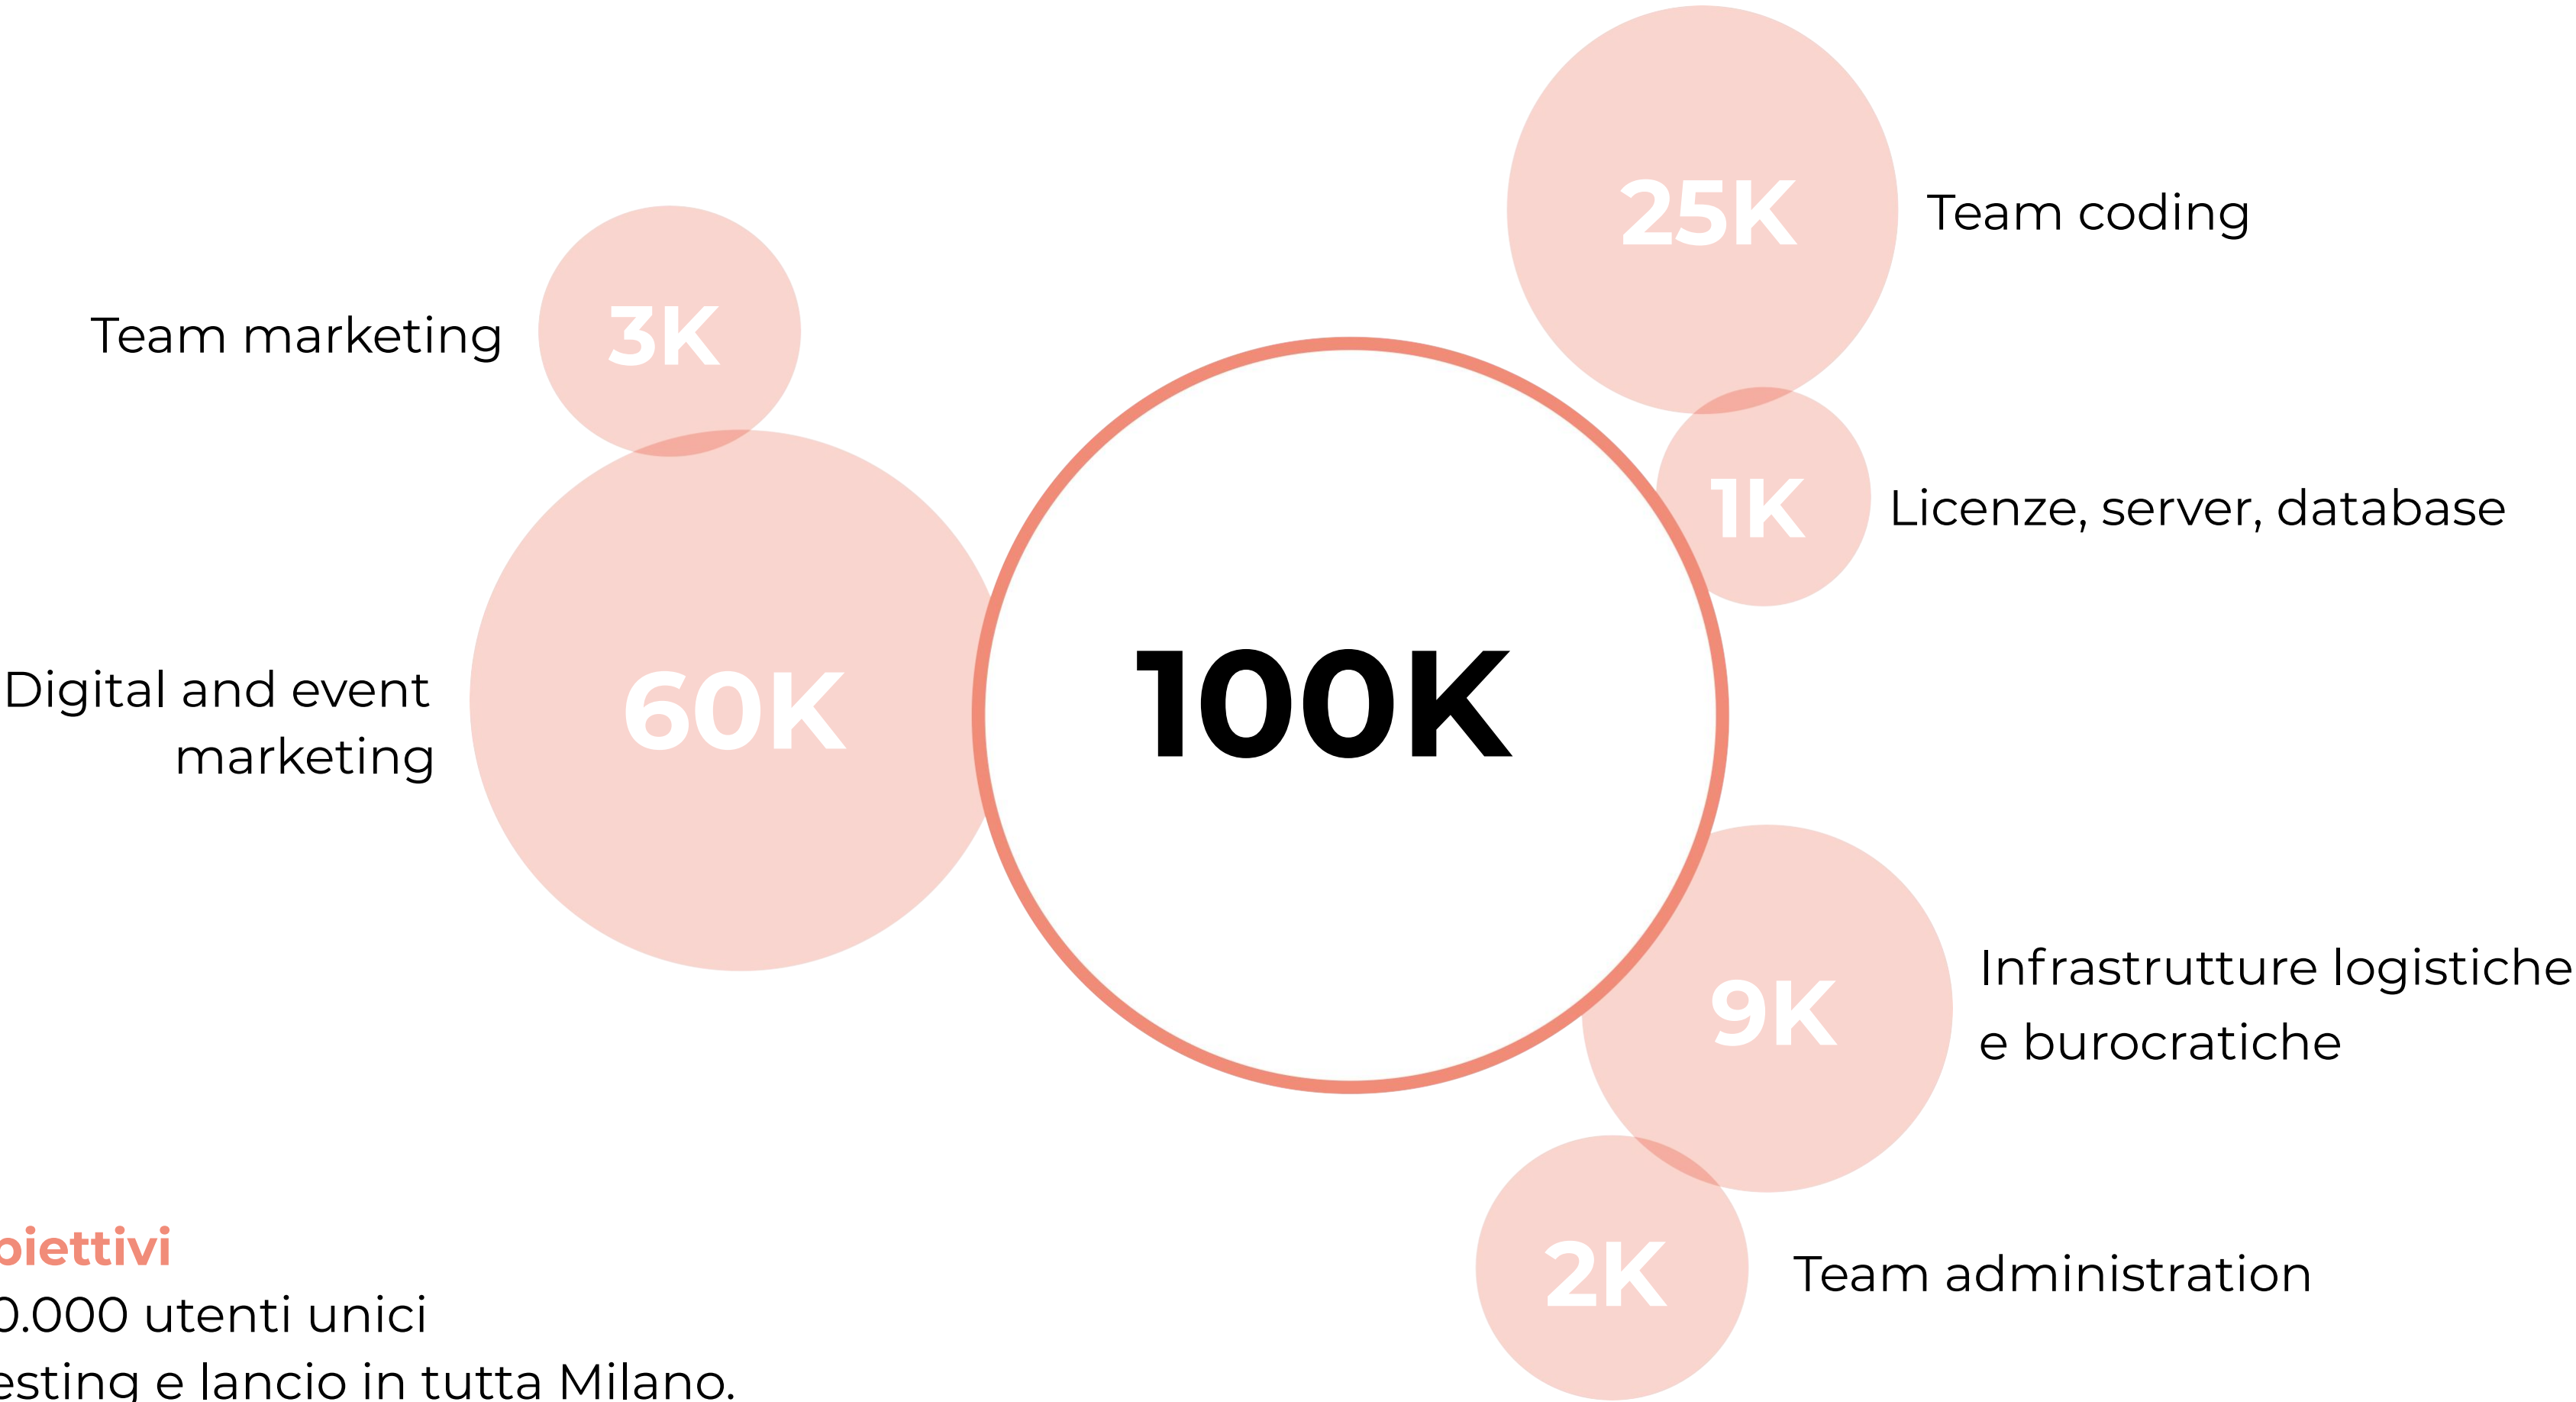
25K Team coding

Team marketing 3K

1K Licenze, server, database

Digital and event marketing 60K

100K

9K Infrastrutture logistiche e burocratiche

2K Team administration

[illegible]biettivi
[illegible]0.000 utenti unici
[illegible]esting e lancio in tutta Milano.